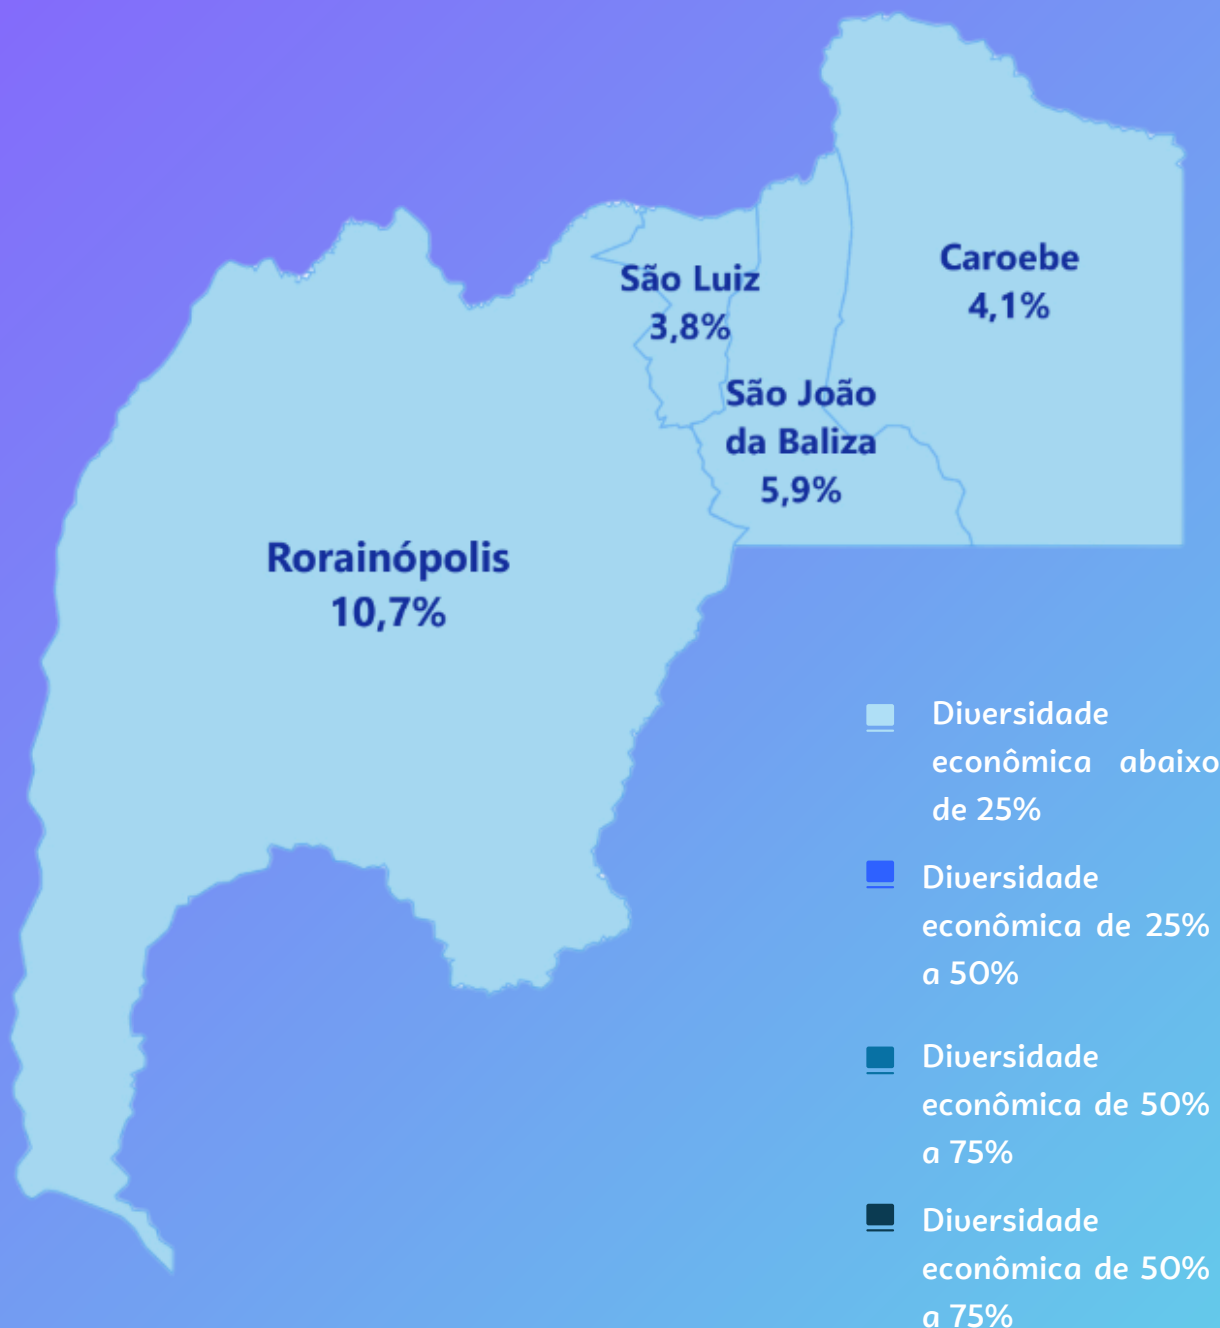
São Luiz
3,8%

Caroebe
4,1%

São João da Baliza
5,9%

Rorainópolis
10,7%

Diversidade econômica abaixo de 25%

Diversidade econômica de 25% a 50%

Diversidade econômica de 50% a 75%

Diversidade econômica de 50% a 75%